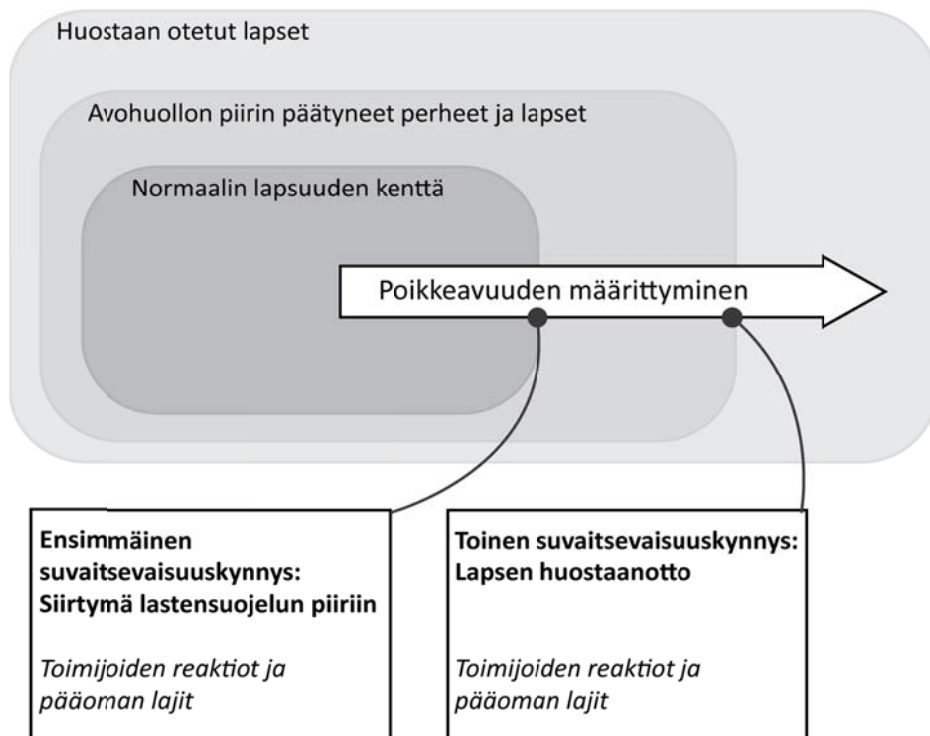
Huostaan otetut lapset

Avohuollon piirin päätyneet perheet ja lapset

Normaalin lapsuuden kenttä

Poikkeavuuden määrittyminen

**Ensimmäinen suvaitsevaisuuskynnys: Siirtymä lastensuojelun piiriin**

*Toimijoiden reaktiot ja pääoman lajit*

**Toinen suvaitsevaisuuskynnys: Lapsen huostaanotto**

*Toimijoiden reaktiot ja pääoman lajit*